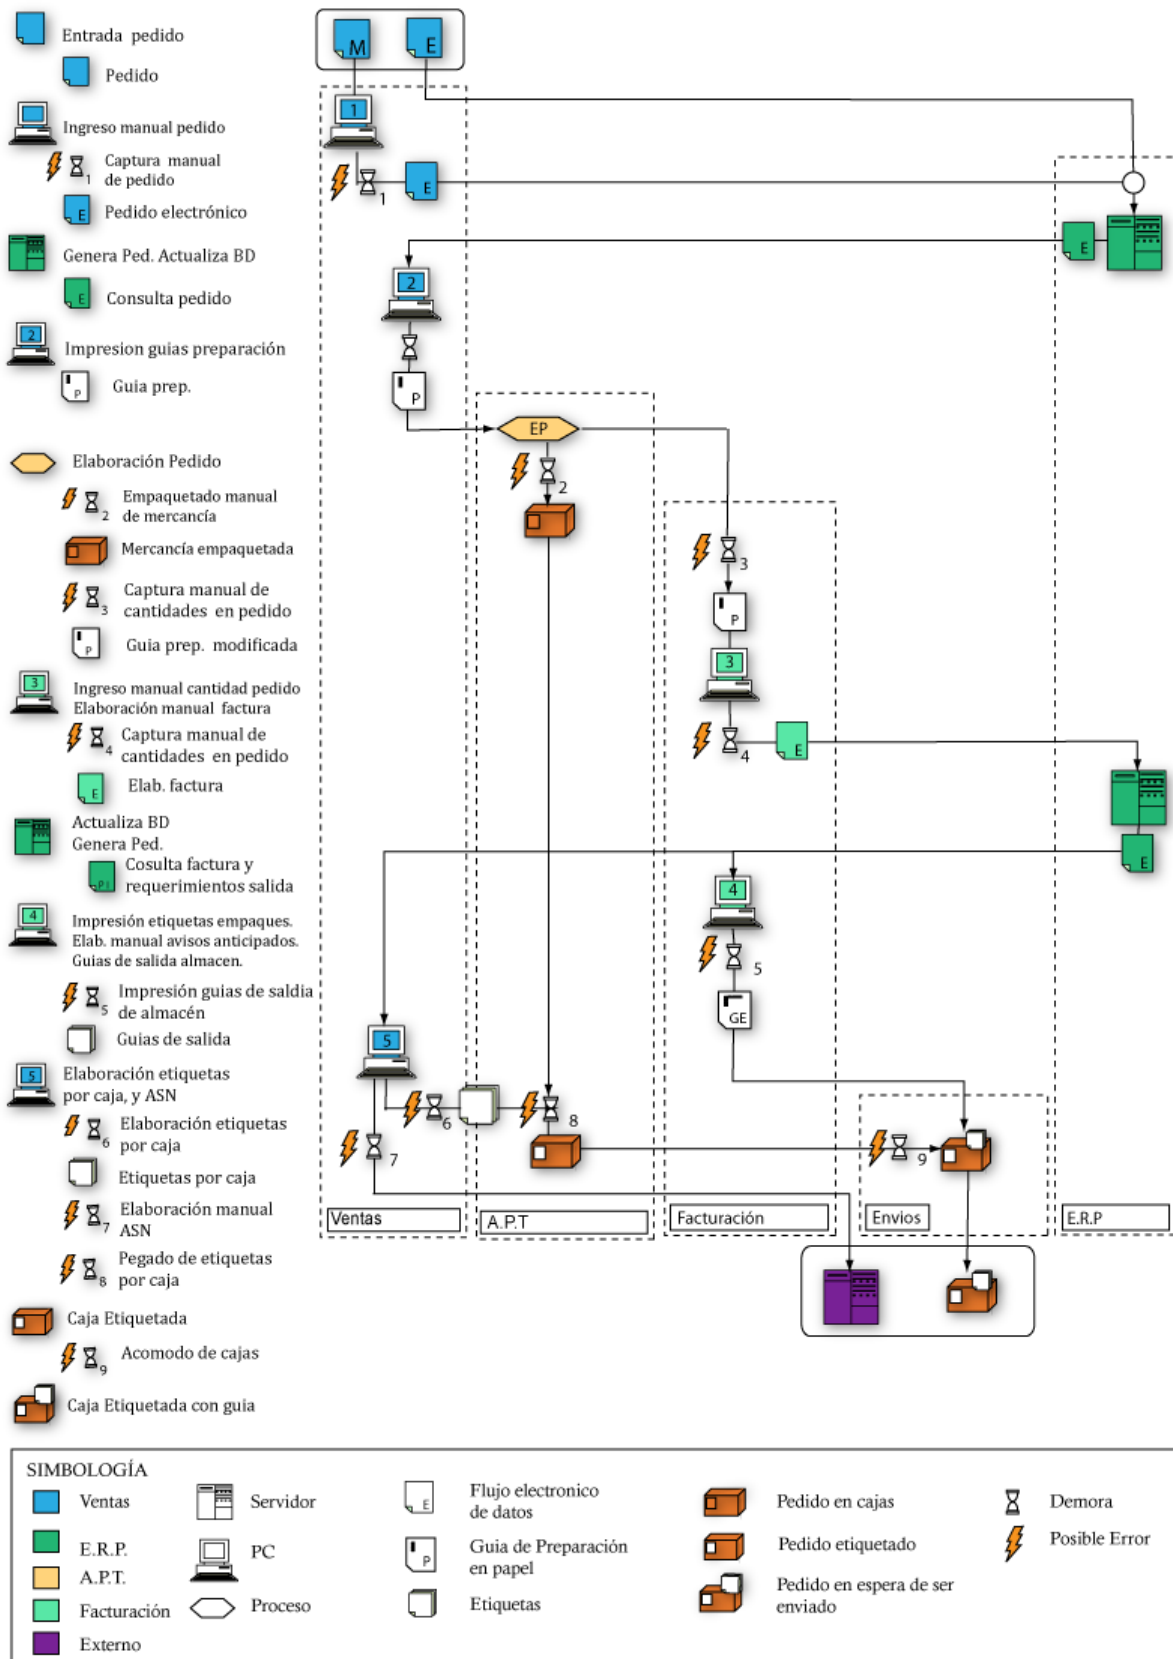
Entrada pedido
Pedido
Ingreso manual pedido
Captura manual de pedido 1
Pedido electrónico
Genera Ped. Actualiza BD
Consulta pedido
Impresion guias preparación
Guia prep.
Elaboración Pedido
Empaquetado manual de mercancía 2
Mercancía empaquetada
Captura manual de cantidades en pedido 3
Guia prep. modificada
Ingreso manual cantidad pedido Elaboración manual factura
Captura manual de cantidades en pedido 4
Elab. factura
Actualiza BD Genera Ped.
Cosulta factura y requerimientos salida
Impresión etiquetas empaques. Elab. manual avisos anticipados. Guias de salida almacen.
Impresión guias de saldia de almacén 5
Guias de salida
Elaboración etiquetas por caja, y ASN
Elaboración etiquetas por caja 6
Etiquetas por caja
Elaboración manual ASN 7
Pegado de etiquetas por caja 8
Caja Etiquetada
Acomodo de cajas 9
Caja Etiquetada con guia

M E
1
1 E
E
2
P
EP
2
3
P
3
4 E
E
E
4
5
GE
5
6
8
7
9
Ventas
A.P.T
Facturación
Envios
E.R.P

SIMBOLOGÍA
Ventas
E.R.P.
A.P.T.
Facturación
Externo
Servidor
PC
Proceso
Flujo electronico de datos
Guia de Preparación en papel
Etiquetas
Pedido en cajas
Pedido etiquetado
Pedido en espera de ser enviado
Demora
Posible Error